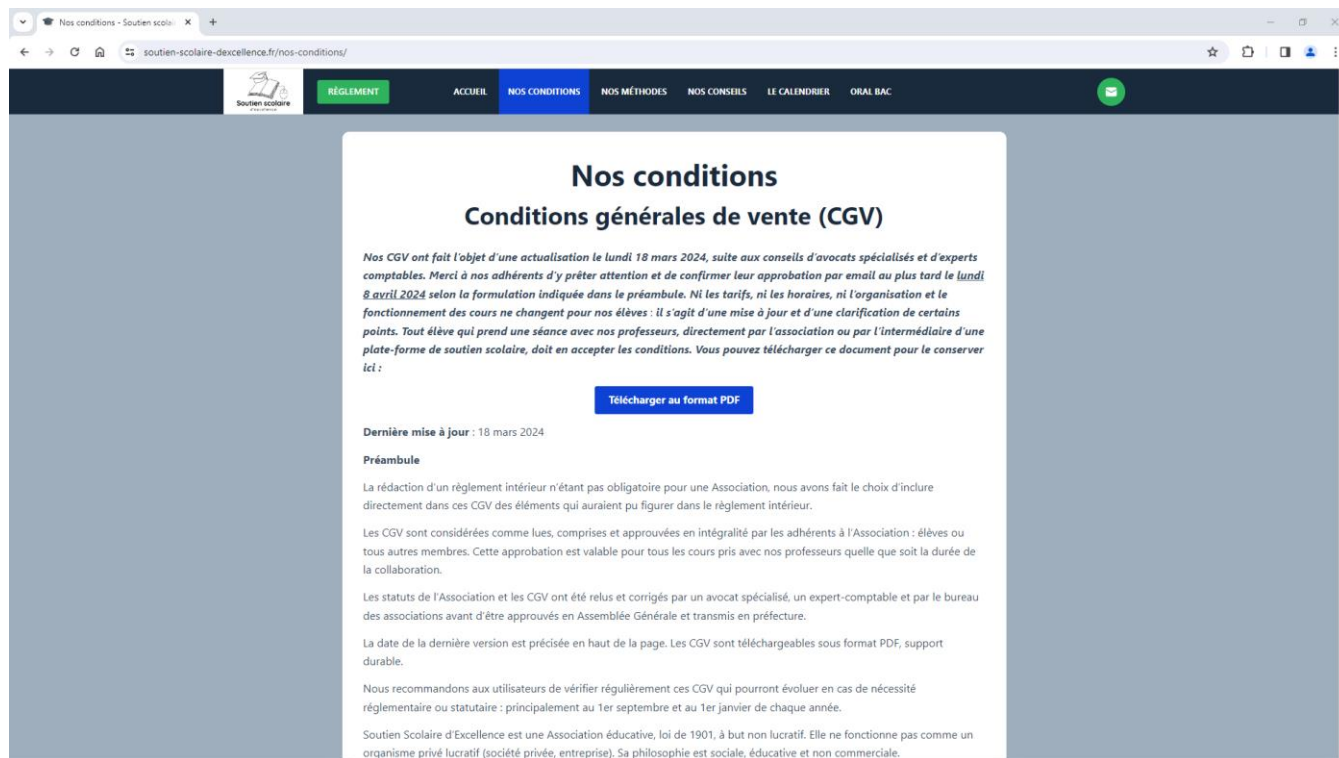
Nos conditions - Soutien scola ×

soutien-scolaire-dexcellence.fr/nos-conditions/

Soutien scolaire

RÈGLEMENT ACCUEIL NOS CONDITIONS NOS MÉTHODES NOS CONSEILS LE CALENDRIER ORAL BAC

Nos conditions

Conditions générales de vente (CGV)

Nos CGV ont fait l'objet d'une actualisation le lundi 18 mars 2024, suite aux conseils d'avocats spécialisés et d'experts comptables. Merci à nos adhérents d'y prêter attention et de confirmer leur approbation par email au plus tard le lundi 8 avril 2024 selon la formulation indiquée dans le préambule. Ni les tarifs, ni les horaires, ni l'organisation et le fonctionnement des cours ne changent pour nos élèves : il s'agit d'une mise à jour et d'une clarification de certains points. Tout élève qui prend une séance avec nos professeurs, directement par l'association ou par l'intermédiaire d'une plate-forme de soutien scolaire, doit en accepter les conditions. Vous pouvez télécharger ce document pour le conserver ici :

Télécharger au format PDF

Dernière mise à jour : 18 mars 2024

Préambule

La rédaction d'un règlement intérieur n'étant pas obligatoire pour une Association, nous avons fait le choix d'inclure directement dans ces CGV des éléments qui auraient pu figurer dans le règlement intérieur.

Les CGV sont considérées comme lues, comprises et approuvées en intégralité par les adhérents à l'Association : élèves ou tous autres membres. Cette approbation est valable pour tous les cours pris avec nos professeurs quelle que soit la durée de la collaboration.

Les statuts de l'Association et les CGV ont été relus et corrigés par un avocat spécialisé, un expert-comptable et par le bureau des associations avant d'être approuvés en Assemblée Générale et transmis en préfecture.

La date de la dernière version est précisée en haut de la page. Les CGV sont téléchargeables sous format PDF, support durable.

Nous recommandons aux utilisateurs de vérifier régulièrement ces CGV qui pourront évoluer en cas de nécessité réglementaire ou statutaire : principalement au 1er septembre et au 1er janvier de chaque année.

Soutien Scolaire d'Excellence est une Association éducative, loi de 1901, à but non lucratif. Elle ne fonctionne pas comme un organisme privé lucratif (société privée, entreprise). Sa philosophie est sociale, éducative et non commerciale.